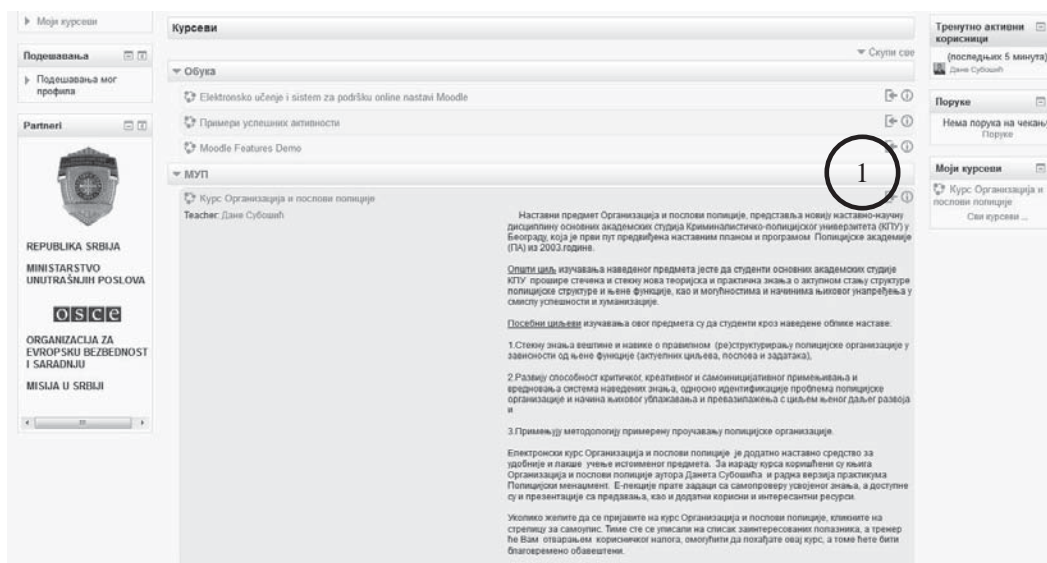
▸ Моји курсеви

Подешавања

▸ Подешавања мог профила

Partneri

REPUBLIKA SRBIJA

MINISTARSTVO UNUTRAŠNJIH POSLOVA

OSCE

ORGANIZACIJA ZA EVROPSKU BEZBEDNOST I SARADNJU

MISIJA U SRBIJI

Курсеви

▾ Скупи све

▾ Обука

Elektronsko učenje i sistem za podršku online nastavi Moodle

Примери успешних активности

Moodle Features Demo

▾ МУП

1

Курс Организација и послови полиције

Teacher: Дане Субошић

Наставни предмет Организација и послови полиције, представља нову наставно-научну дисциплину основних академских студија Криминалистичко-полицијског универзитета (КПУ) у Београду, која је први пут предвиђена наставним планом и програмом Полицијске академије (ПА) из 2003.године.

Општи циљ изучавања наведеног предмета јесте да студенти основних академских студија КПУ прошире стечена и стекну нова теоријска и практична знања о актуелном стању структуре полицијске структуре и њене функције, као и могућностима и начинима њиховог унапређења у смислу успешности и хуманизације.

Посебни циљеви изучавања овог предмета су да студенти кроз наведене облике наставе:

1.Стекну знања вештине и навике о правилном (ре)структурирању полицијске организације у зависности од њене функције (актуелних циљева, послова и задатака),

2.Развију способност критичког, креативног и самоиницијативног примењивања и вредновања система наведених знања, односно идентификације проблема полицијске организације и начина њиховог ублажавања и превазилажења с циљем њеног даљег развоја и

3.Примењују методологију примерену проучавању полицијске организације.

Електронски курс Организација и послови полиције је додатно наставно средство за удобније и лакше учење истоименог предмета. За израду курса коришћени су књига Организација и послови полиције аутора Данета Субошића и радна верзија практикума Полицијски менаџмент. Е-лекције прате задаци са самопровером усвојеног знања, а доступне су и презентације са предавања, као и додатни корисни и интересантни ресурси.

Уколико желите да се пријавите на курс Организација и послови полиције, кликните на стрелицу за самоупис. Тиме ће се уписати на списак заинтересованих полазника, а тренер ће Вам отварањем корисничког налога, омогућити да похађате овај курс, а томе ћете бити благовремено обавештени.

Тренутно активни корисници

(последњих 5 минута)

Дане Субошић

Поруке

Нема порука на чекању

Поруке

Моји курсеви

Курс Организација и послови полиције

Сви курсеви ...